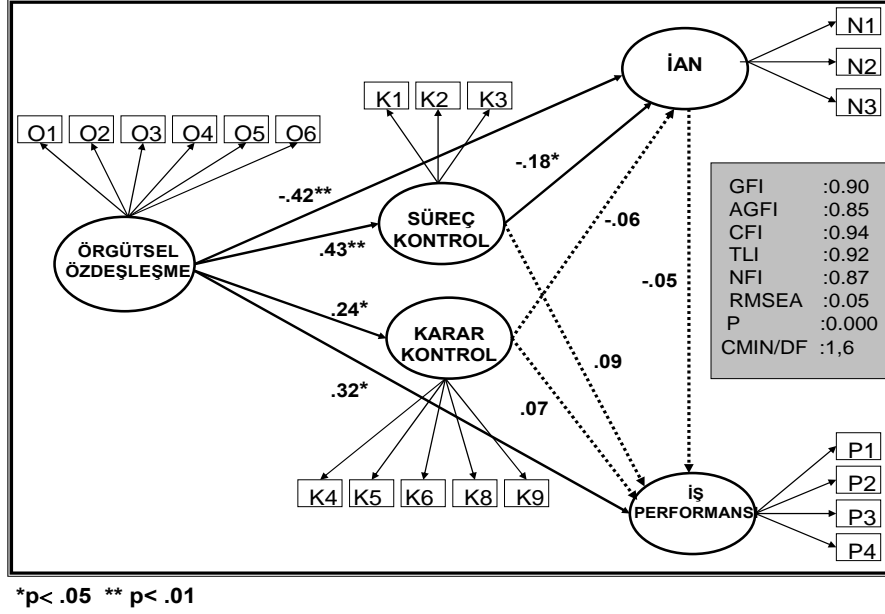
N1
N2
N3
İAN

K1 K2 K3

O1 O2 O3 O4 O5 O6

-.18*
-.42**
SÜREÇ KONTROL
-.06
.43**
ÖRGÜTSEL ÖZDEŞLEŞME

| GFI | :0.90 |
|---|---|
| AGFI | :0.85 |
| CFI | :0.94 |
| TLI | :0.92 |
| NFI | :0.87 |
| RMSEA | :0.05 |
| P | :0.000 |
| CMIN/DF | :1,6 |

-.05
.24*
KARAR KONTROL
.09
.32*
.07

P1
P2
P3
P4
K4 K5 K6 K8 K9
İŞ PERFORMANS

*p< .05 ** p< .01